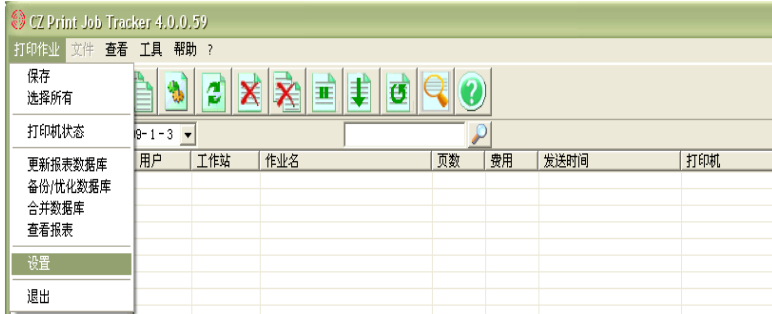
CZ Print Job Tracker 4.0.0.59

打印作业 文件 查看 工具 帮助 ?

保存
选择所有

打印机状态

更新报表数据库
备份/优化数据库
合并数据库
查看报表

设置

退出

9-1-3

| 用户 | 工作站 | 作业名 | 页数 | 费用 | 发送时间 | 打印机 |
|---|---|---|---|---|---|---|